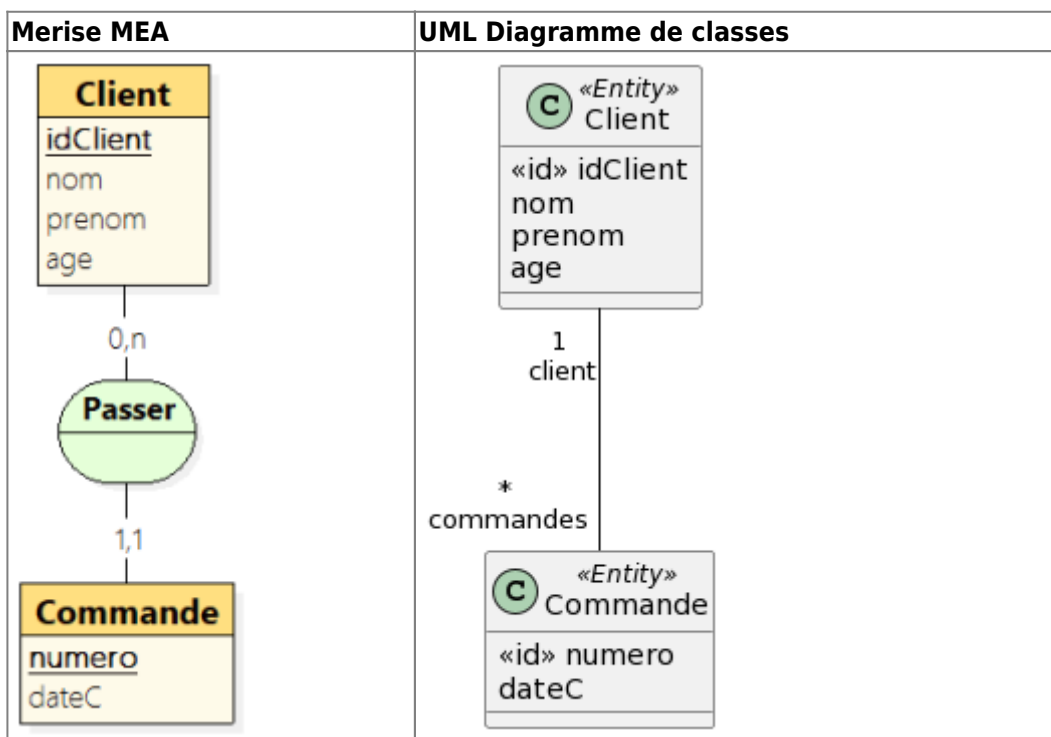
| Merise MEA | UML Diagramme de classes |
|---|---|
| Client<br>idClient<br>nom<br>prenom<br>age<br>0,n<br>Passer<br>1,1<br>Commande<br>numero<br>dateC | C «Entity» Client<br>«id» idClient<br>nom<br>prenom<br>age<br>1<br>client<br>*<br>commandes<br>C «Entity» Commande<br>«id» numero<br>dateC |